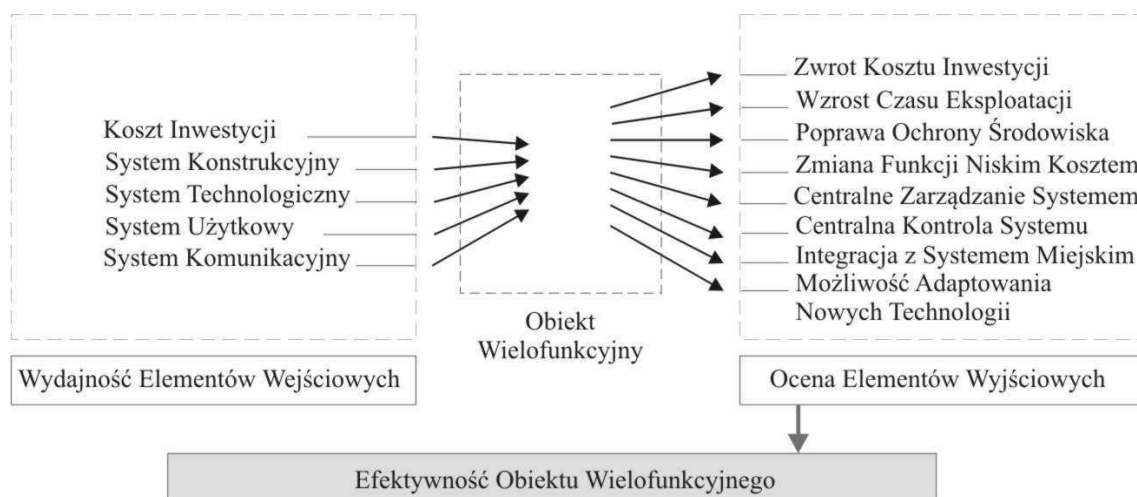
Koszt Inwestycji
System Konstrukcyjny
System Technologiczny
System Użytkowy
System Komunikacyjny

Obiekt Wielofunkcyjny

Zwrot Kosztu Inwestycji
Wzrost Czasu Eksploatacji
Poprawa Ochrony Środowiska
Zmiana Funkcji Niskim Kosztem
Centralne Zarządzanie Systemem
Centralna Kontrola Systemu
Integracja z Systemem Miejskim
Możliwość Adaptowania Nowych Technologii

Wydajność Elementów Wejściowych

Ocena Elementów Wyjściowych

Efektywność Obiektu Wielofunkcyjnego